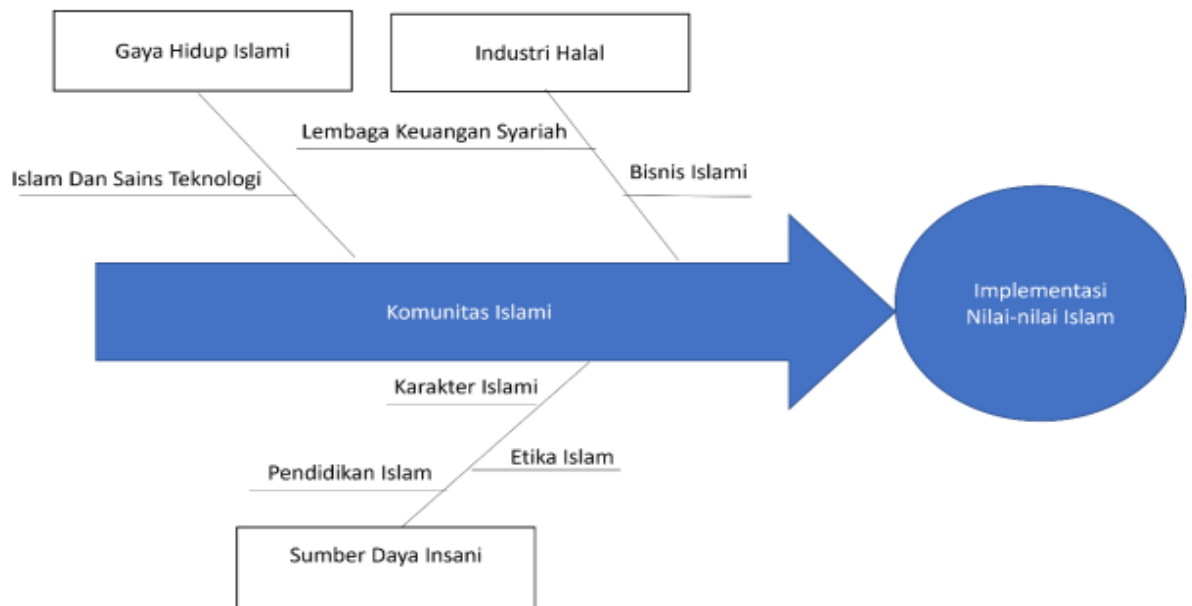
Gaya Hidup Islami

Industri Halal

Lembaga Keuangan Syariah

Islam Dan Sains Teknologi

Bisnis Islami

Komunitas Islami

Implementasi Nilai-nilai Islam

Karakter Islami

Etika Islam

Pendidikan Islam

Sumber Daya Insani